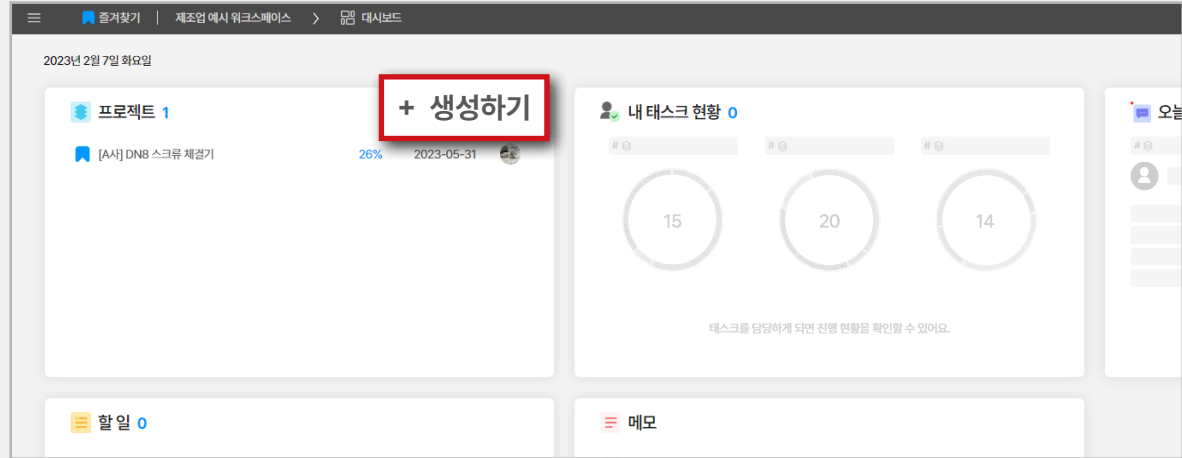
즐겨찾기 | 제조업 예시 워크스페이스 > 대시보드

2023년 2월 7일 화요일

프로젝트 1

+ 생성하기

[A사] DN8 스크류 체결기 26% 2023-05-31

내 태스크 현황 0

#
#
#

15
20
14

태스크를 담당하게 되면 진행 현황을 확인할 수 있어요.

오늘

할 일 0

메모